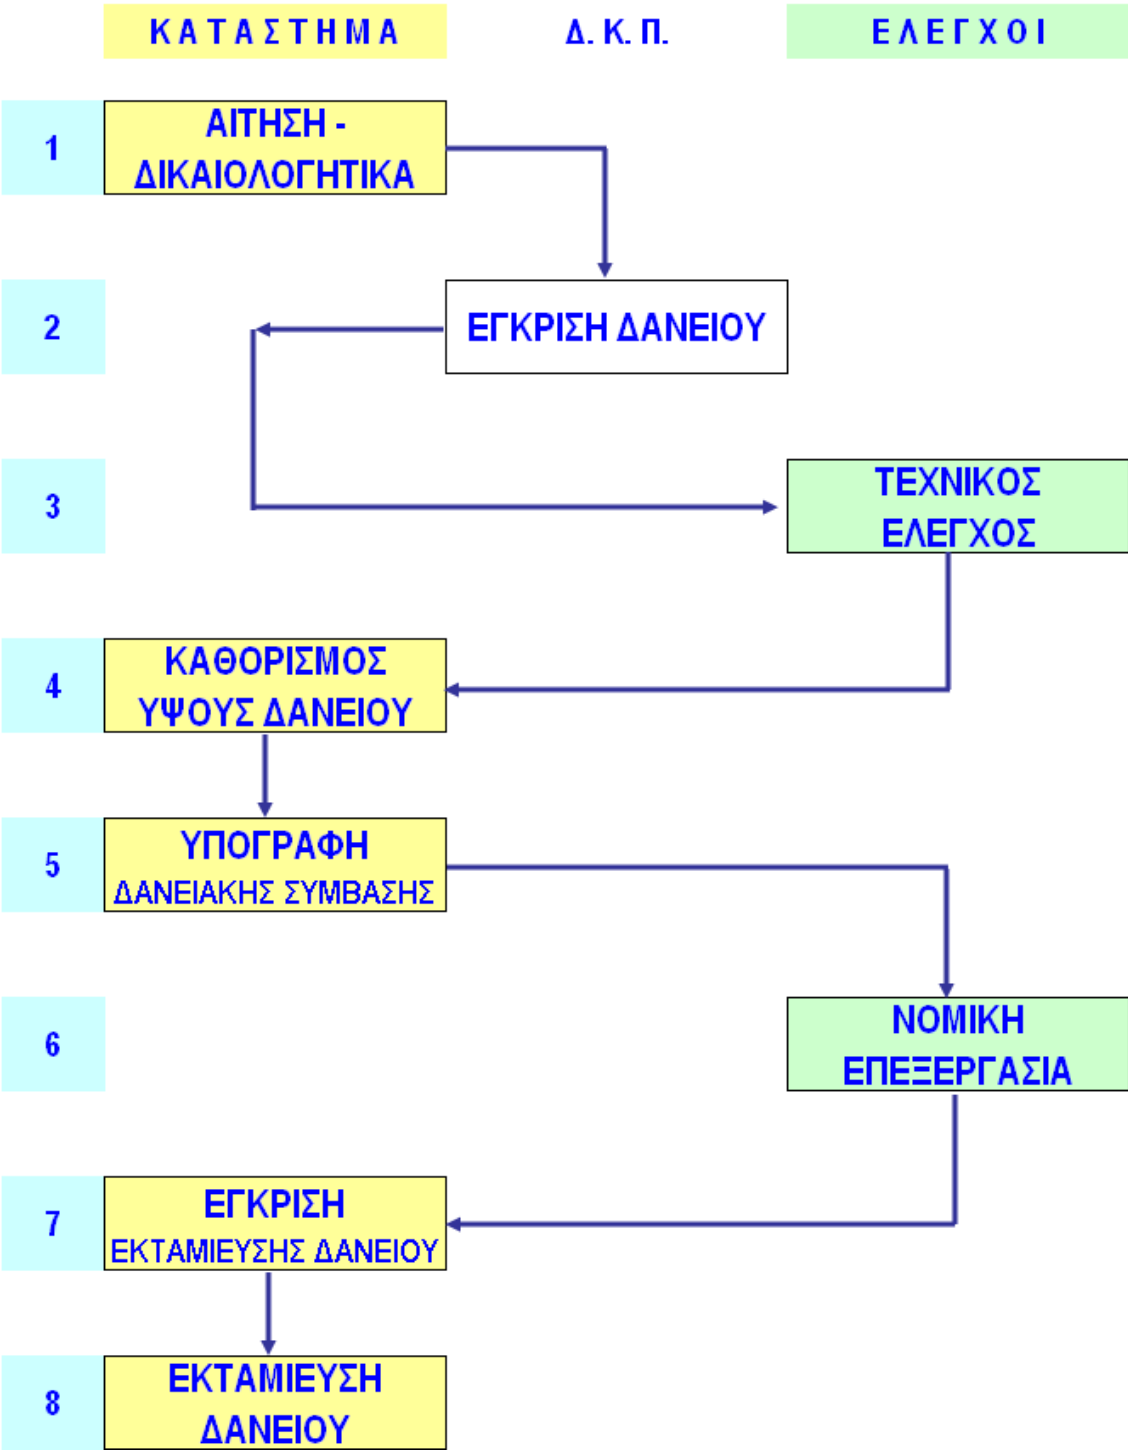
ΚΑΤΑΣΤΗΜΑ

Δ. Κ. Π.

ΕΛΕΓΧΟΙ

1

ΑΙΤΗΣΗ - ΔΙΚΑΙΟΛΟΓΗΤΙΚΑ

2

ΕΓΚΡΙΣΗ ΔΑΝΕΙΟΥ

3

ΤΕΧΝΙΚΟΣ ΕΛΕΓΧΟΣ

4

ΚΑΘΟΡΙΣΜΟΣ ΥΨΟΥΣ ΔΑΝΕΙΟΥ

5

ΥΠΟΓΡΑΦΗ ΔΑΝΕΙΑΚΗΣ ΣΥΜΒΑΣΗΣ

6

ΝΟΜΙΚΗ ΕΠΕΞΕΡΓΑΣΙΑ

7

ΕΓΚΡΙΣΗ ΕΚΤΑΜΙΕΥΣΗΣ ΔΑΝΕΙΟΥ

8

ΕΚΤΑΜΙΕΥΣΗ ΔΑΝΕΙΟΥ